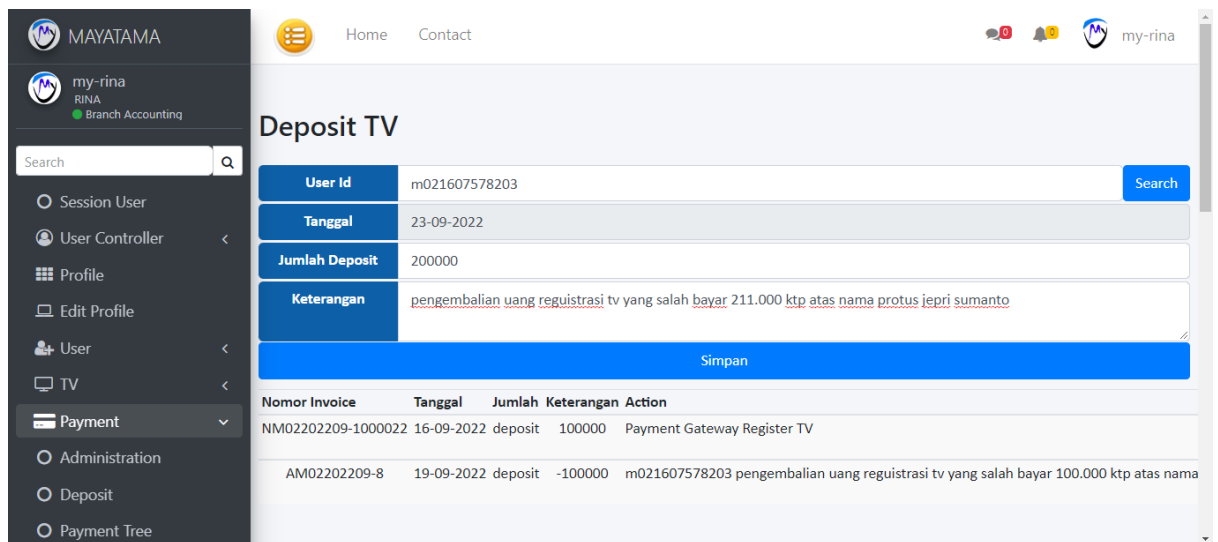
MAYATAMA

my-rina
RINA
Branch Accounting

Search

Session User
User Controller
Profile
Edit Profile
User
TV
Payment
Administration
Deposit
Payment Tree

Home Contact

0 0 my-rina

Deposit TV

| User Id | m021607578203 | Search |
|---|---|---|
| Tanggal | 23-09-2022 | |
| Jumlah Deposit | 200000 | |
| Keterangan | pengembalian uang reguistrasi tv yang salah bayar 211.000 ktp atas nama protus jepri sumanto | |

Simpan

| Nomor Invoice | Tanggal | Jumlah | Keterangan | Action |
|---|---|---|---|---|
| NM02202209-1000022 | 16-09-2022 | deposit | 100000 | Payment Gateway Register TV |
| AM02202209-8 | 19-09-2022 | deposit | -100000 | m021607578203 pengembalian uang reguistrasi tv yang salah bayar 100.000 ktp atas nama |